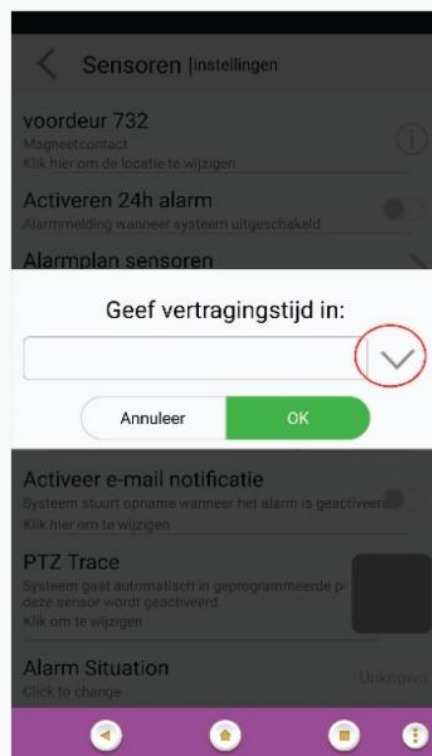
Sensoren |instellingen

voordeur 732
Magneetcontact
Klik hier om de locatie te wijzigen

Activeren 24h alarm
Alarmmelding wanneer systeem uitgeschakeld

Alarmplan sensoren

Geef vertragingstijd in:

Annuleer
OK

Activeer e-mail notificatie
Systeem stuurt opname wanneer het alarm is geactiveerd
Klik hier om te wijzigen

PTZ Trace
Systeem gaat automatisch in geprogrammeerde p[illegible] deze sensor wordt geactiveerd.
Klik om te wijzigen

Alarm Situation
Click to change
Unknown